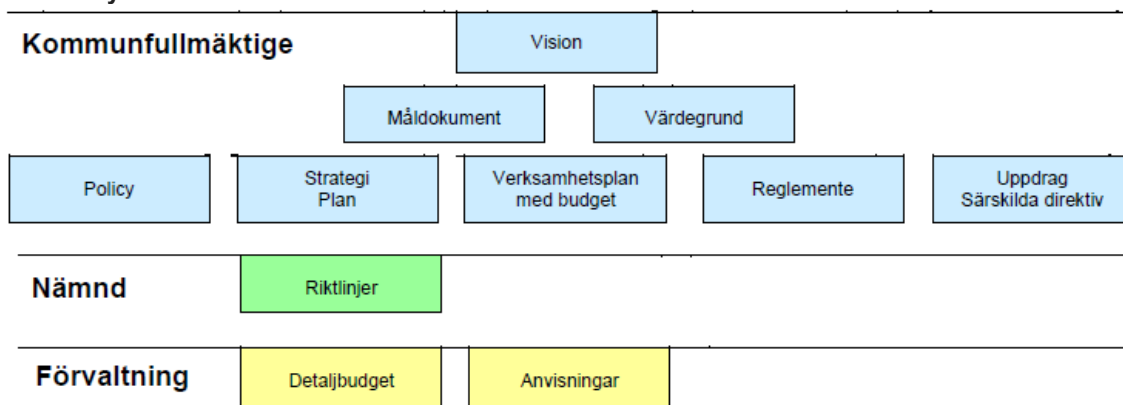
Kommunfullmäktige

Vision

Måldokument

Värdegrund

Policy

Strategi
Plan

Verksamhetsplan
med budget

Reglemente

Uppdrag
Särskilda direktiv

Nämnd

Riktlinjer

Förvaltning

Detaljbudget

Anvisningar